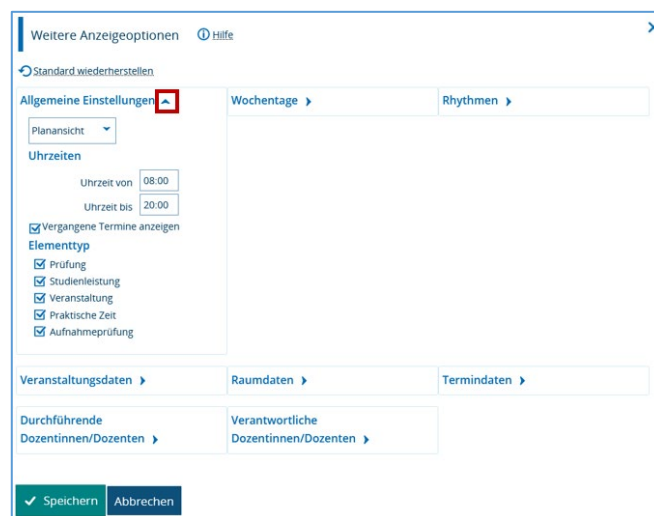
Weitere Anzeigeoptionen Hilfe

Standard wiederherstellen

Allgemeine Einstellungen

Planansicht

Uhrzeiten

Uhrzeit von 08:00

Uhrzeit bis 20:00

Vergangene Termine anzeigen

Elementtyp

Prüfung

Studienleistung

Veranstaltung

Praktische Zeit

Aufnahmeprüfung

Wochentage

Rhythmen

Veranstaltungsdaten

Raumdaten

Termindaten

Durchführende Dozentinnen/Dozenten

Verantwortliche Dozentinnen/Dozenten

Speichern

Abbrechen